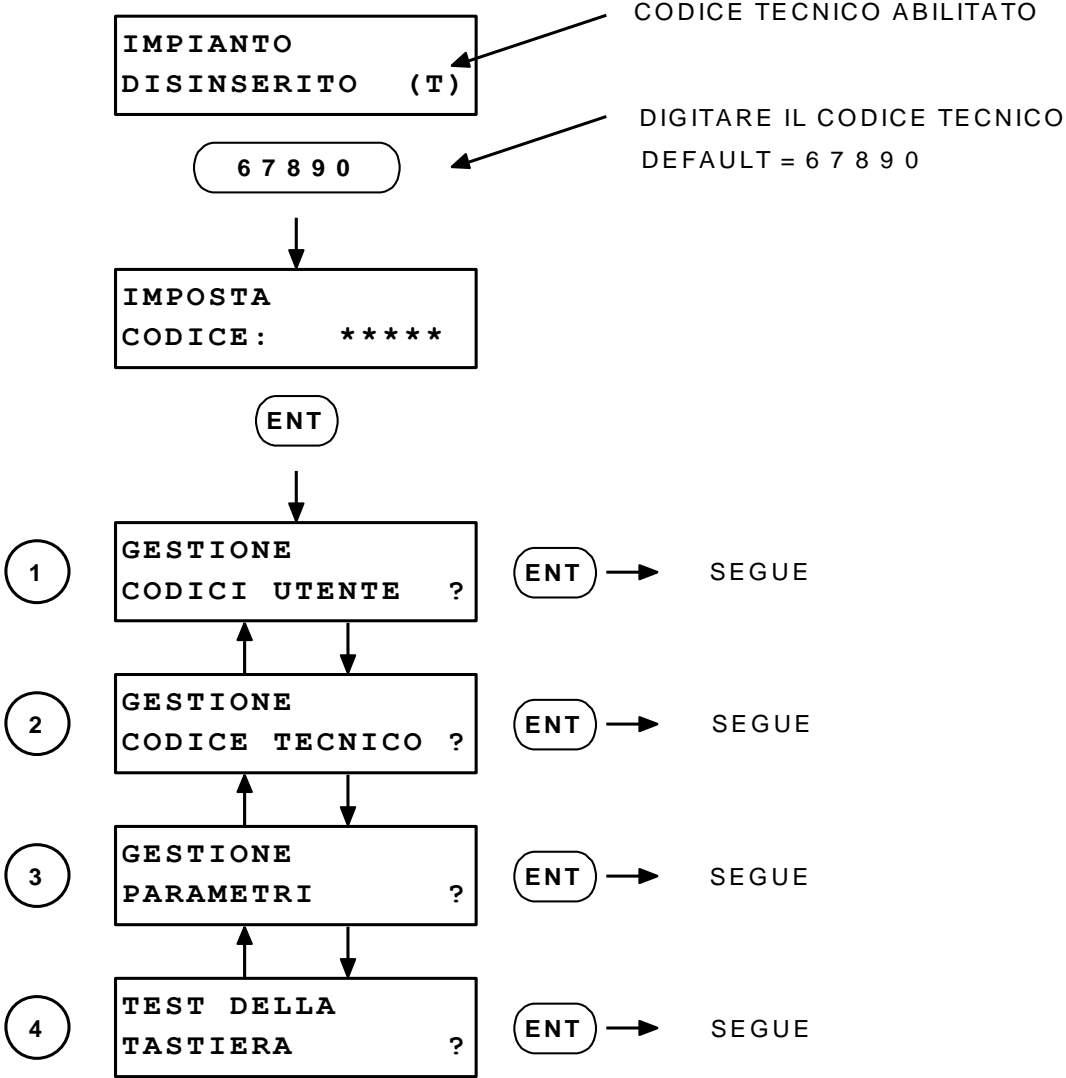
IMPIANTO
DISINSERITO (T)

CODICE TECNICO ABILITATO

6 7 8 9 0

DIGITARE IL CODICE TECNICO
DEFAULT = 6 7 8 9 0

IMPOSTA
CODICE: *****

ENT

1
GESTIONE
CODICI UTENTE ?
ENT
SEGUE

2
GESTIONE
CODICE TECNICO ?
ENT
SEGUE

3
GESTIONE
PARAMETRI ?
ENT
SEGUE

4
TEST DELLA
TASTIERA ?
ENT
SEGUE